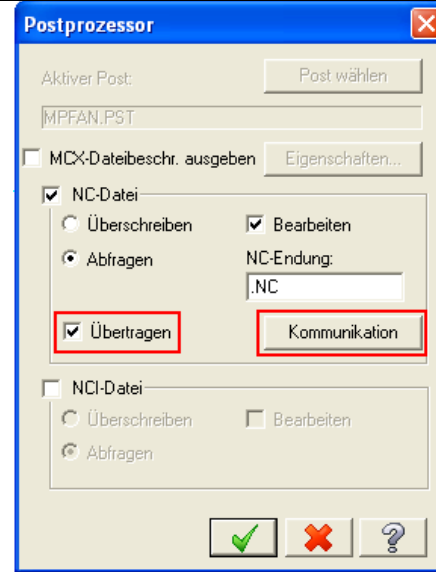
Postprozessor

Aktiver Post:

Post wählen

MPFAN.PST

MCX-Dateibeschr. ausgeben

Eigenschaften...

NC-Datei

Überschreiben

Bearbeiten

Abfragen

NC-Endung:

.NC

Übertragen

Kommunikation

NCI-Datei

Überschreiben

Bearbeiten

Abfragen

?